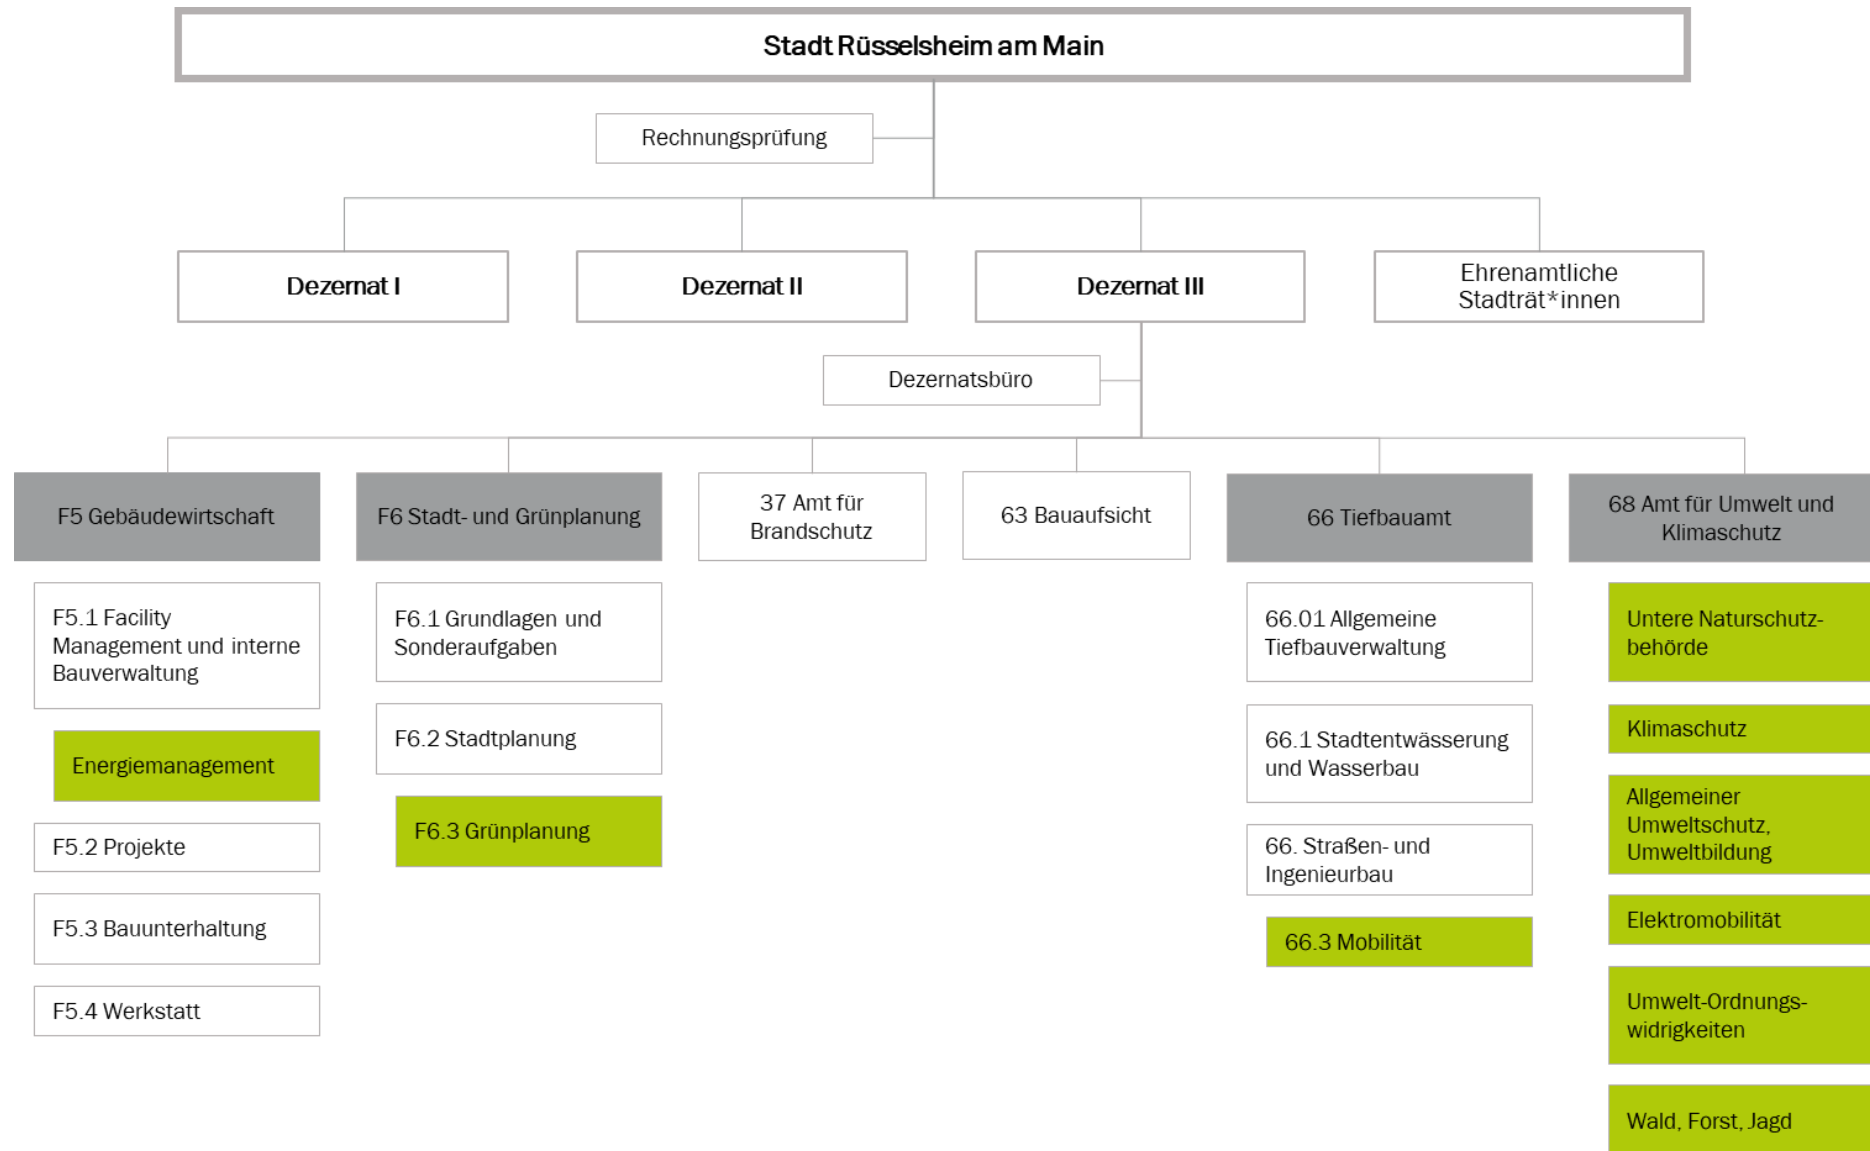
Stadt Rüsselsheim am Main

Rechnungsprüfung

Dezernat I

Dezernat II

Dezernat III

Ehrenamtliche Stadträt*innen

Dezernatsbüro

F5 Gebäudewirtschaft

F5.1 Facility Management und interne Bauverwaltung

Energiemanagement

F5.2 Projekte

F5.3 Bauunterhaltung

F5.4 Werkstatt

F6 Stadt- und Grünplanung

F6.1 Grundlagen und Sonderaufgaben

F6.2 Stadtplanung

F6.3 Grünplanung

37 Amt für Brandschutz

63 Bauaufsicht

66 Tiefbauamt

66.01 Allgemeine Tiefbauverwaltung

66.1 Stadtentwässerung und Wasserbau

66. Straßen- und Ingenieurbau

66.3 Mobilität

68 Amt für Umwelt und Klimaschutz

Untere Naturschutzbehörde

Klimaschutz

Allgemeiner Umweltschutz, Umweltbildung

Elektromobilität

Umwelt-Ordnungswidrigkeiten

Wald, Forst, Jagd